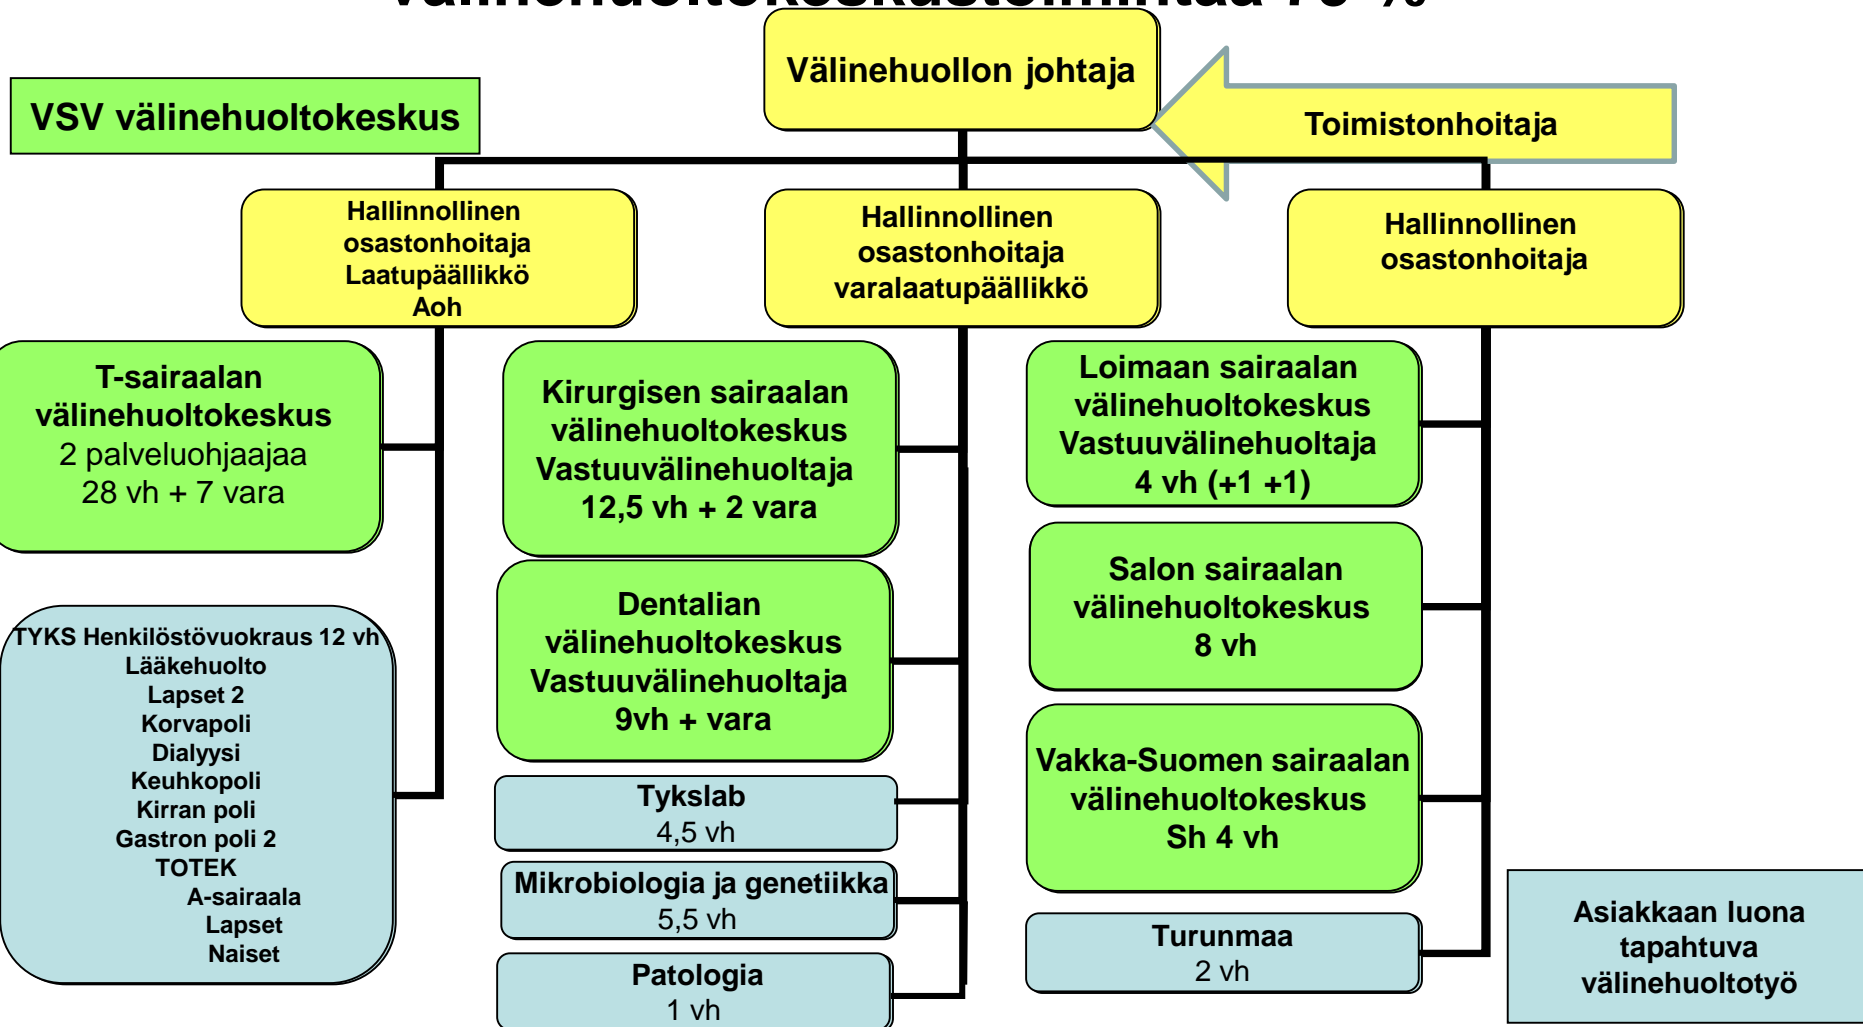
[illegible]

Välinehuollon johtaja

VSV välinehuoltokeskus

Toimistonhoitaja

Hallinnollinen osastonhoitaja Laatupäällikkö Aoh

Hallinnollinen osastonhoitaja varalaatupäällikkö

Hallinnollinen osastonhoitaja

T-sairaalan välinehuoltokeskus
2 palveluohjaajaa
28 vh + 7 vara

Kirurgisen sairaalan välinehuoltokeskus
Vastuuvälinehuoltaja
12,5 vh + 2 vara

Loimaan sairaalan välinehuoltokeskus
Vastuuvälinehuoltaja
4 vh (+1 +1)

Dentalian välinehuoltokeskus
Vastuuvälinehuoltaja
9vh + vara

Salon sairaalan välinehuoltokeskus
8 vh

TYKS Henkilöstövuokraus 12 vh
Lääkehuolto
Lapset 2
Korvapoli
Dialyysi
Keuhkopoli
Kirran poli
Gastron poli 2
TOTEK
A-sairaala
Lapset
Naiset

Vakka-Suomen sairaalan välinehuoltokeskus
Sh 4 vh

Tykslab
4,5 vh

Mikrobiologia ja genetiikka
5,5 vh

Turunmaa
2 vh

Patologia
1 vh

Asiakkaan luona tapahtuva välinehuoltotyö